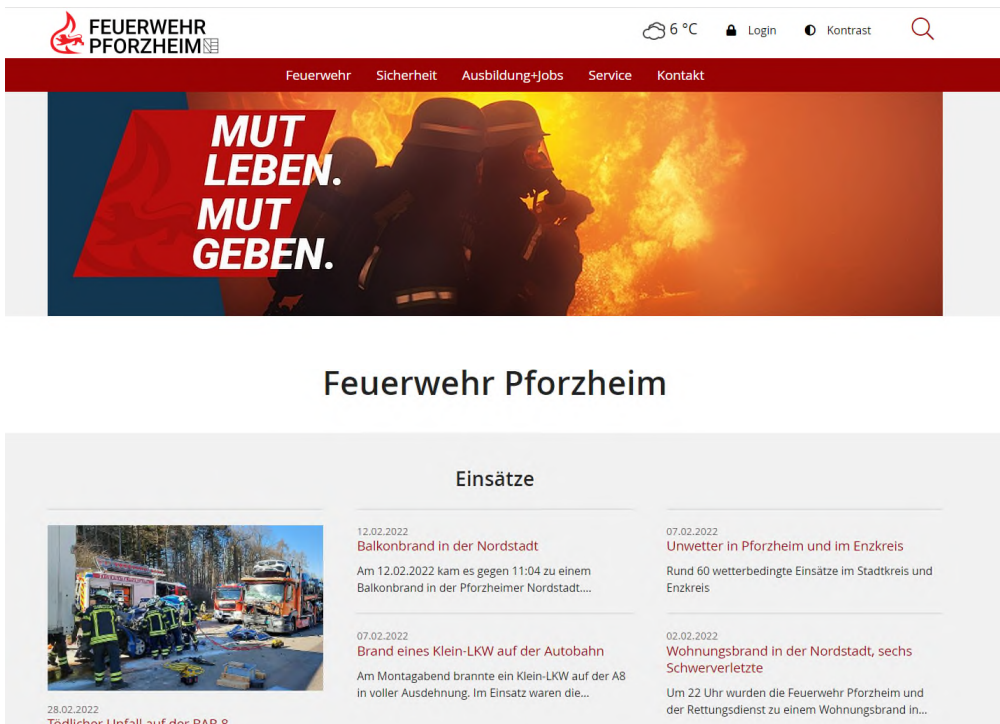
FEUERWEHR PFORZHEIM

6 °C Login Kontrast

Feuerwehr Sicherheit Ausbildung+Jobs Service Kontakt

MUT LEBEN. MUT GEBEN.

Feuerwehr Pforzheim

Einsätze

28.02.2022
Tödlicher Unfall auf der BAB 8

12.02.2022
Balkonbrand in der Nordstadt
Am 12.02.2022 kam es gegen 11:04 zu einem Balkonbrand in der Pforzheimer Nordstadt....

07.02.2022
Brand eines Klein-LKW auf der Autobahn
Am Montagabend brannte ein Klein-LKW auf der A8 in voller Ausdehnung. Im Einsatz waren die...

07.02.2022
Unwetter in Pforzheim und im Enzkreis
Rund 60 wetterbedingte Einsätze im Stadtkreis und Enzkreis

02.02.2022
Wohnungsbrand in der Nordstadt, sechs Schwerverletzte
Um 22 Uhr wurden die Feuerwehr Pforzheim und der Rettungsdienst zu einem Wohnungsbrand in...